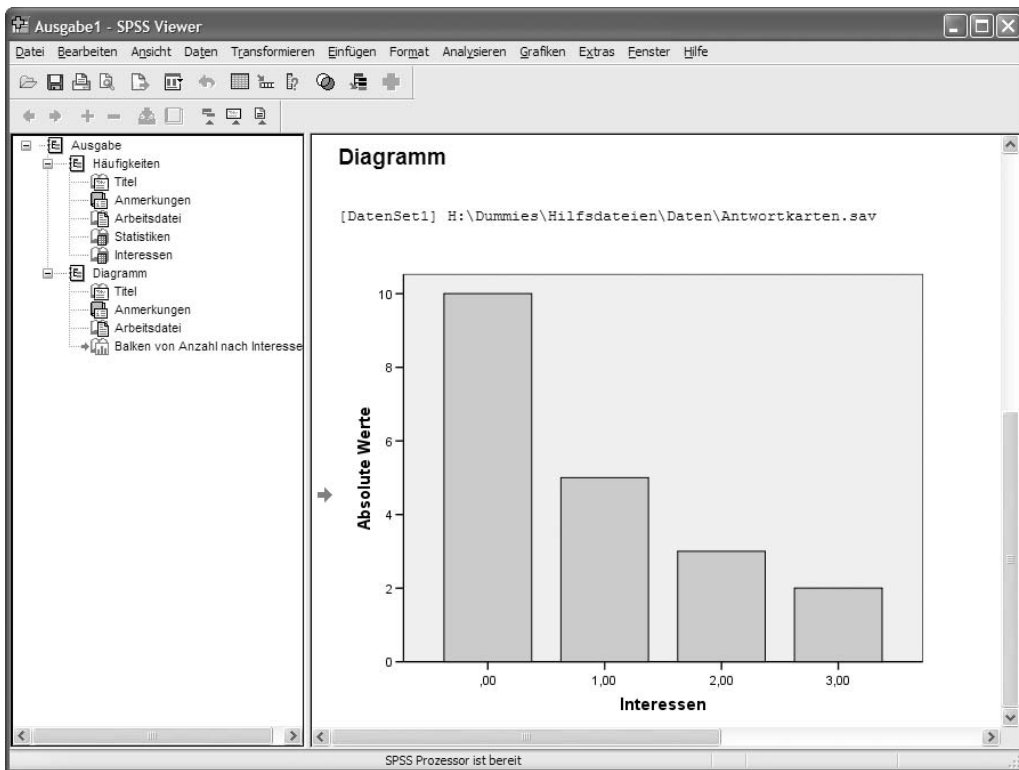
Ausgabe1 - SPSS Viewer

Datei Bearbeiten Ansicht Daten Transformieren Einfügen Format Analysieren Grafiken Extras Fenster Hilfe

Ausgabe
Häufigkeiten
Titel
Anmerkungen
Arbeitsdatei
Statistiken
Interessen
Diagramm
Titel
Anmerkungen
Arbeitsdatei
Balken von Anzahl nach Interesse

Diagramm

[DatenSet1] H:\Dummies\Hilfsdateien\Daten\Antwortkarten.sav

Absolute Werte

10
8
6
4
2
0

,00
1,00
2,00
3,00

Interessen

SPSS Prozessor ist bereit